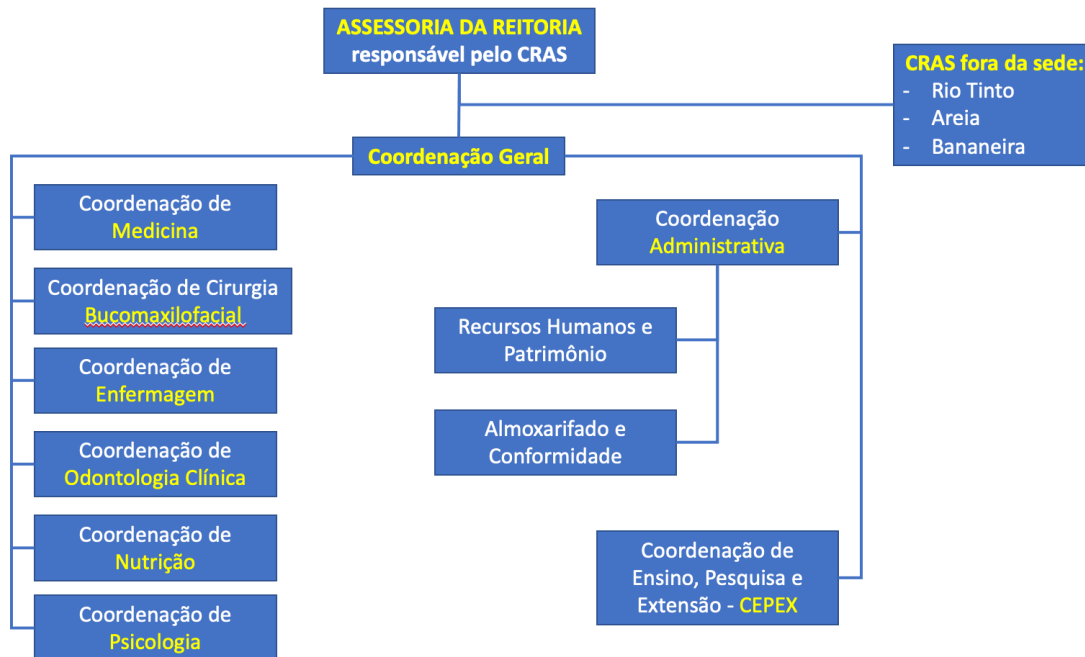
ASSESSORIA DA REITORIA
responsável pelo CRAS

CRAS fora da sede:
- Rio Tinto
- Areia
- Bananeira

Coordenação Geral

Coordenação de Medicina

Coordenação de Cirurgia Bucomaxilofacial

Coordenação de Enfermagem

Coordenação de Odontologia Clínica

Coordenação de Nutrição

Coordenação de Psicologia

Coordenação Administrativa

Recursos Humanos e Patrimônio

Almoxarifado e Conformidade

Coordenação de Ensino, Pesquisa e Extensão - CEPEX